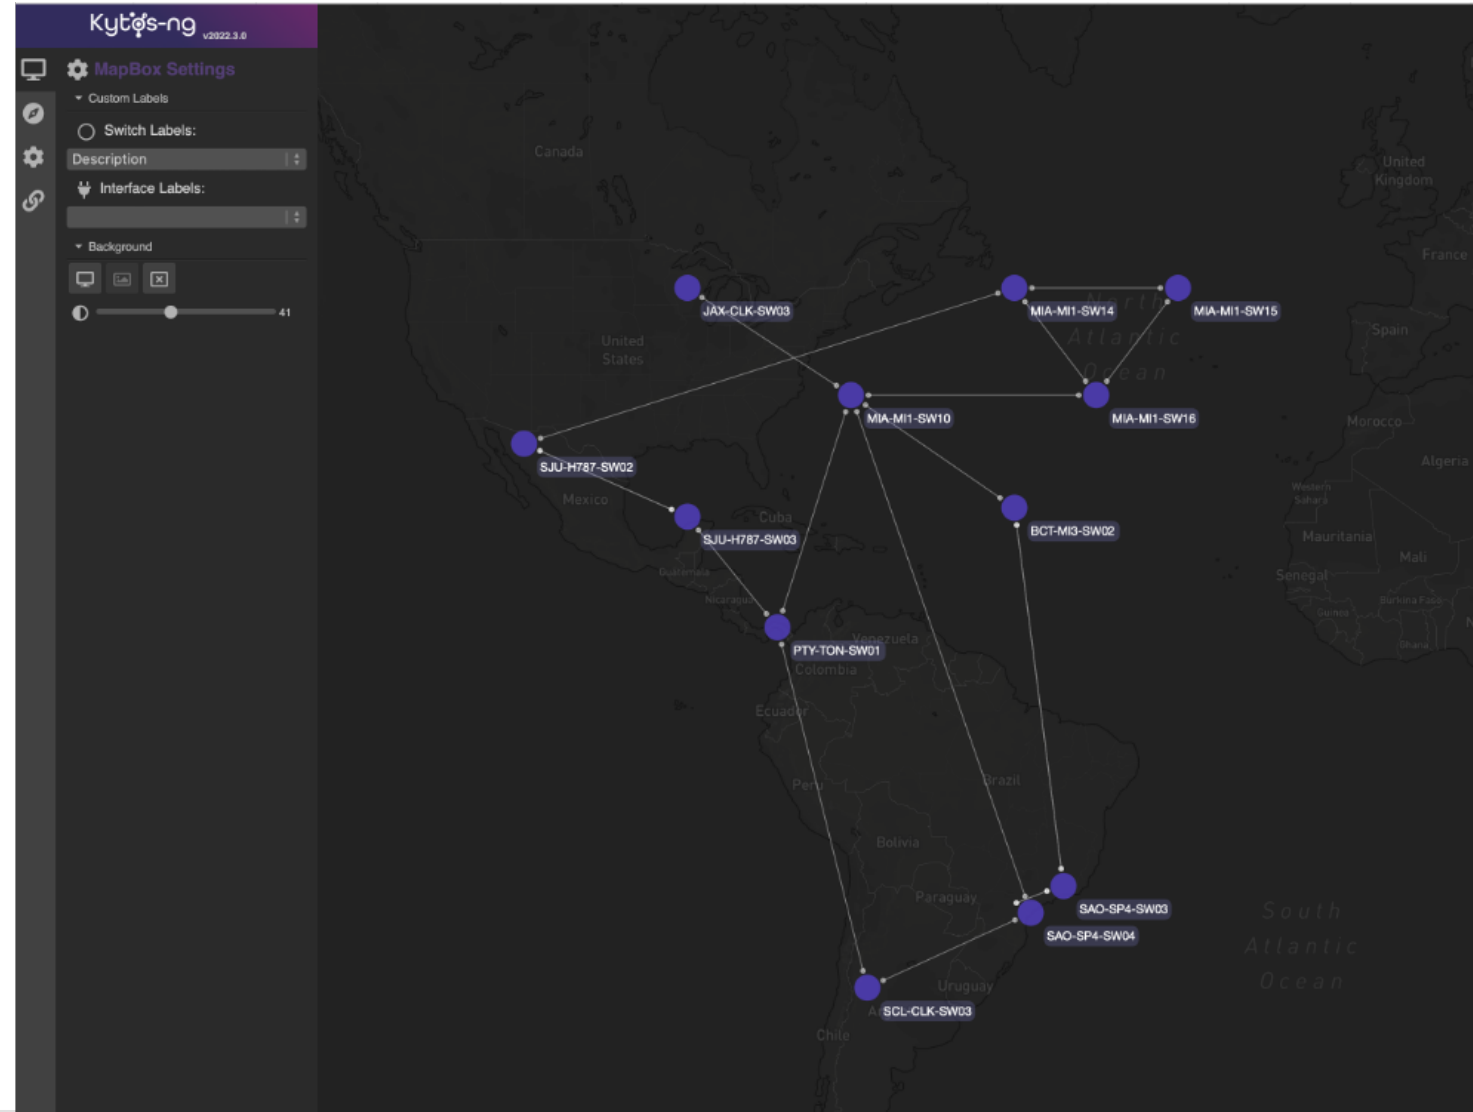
Kytos-ng v2022.3.0

MapBox Settings

Custom Labels

Switch Labels:

Description

Interface Labels:

Background

41

Canada

United States

Mexico

Cuba

Guatemala

Nicaragua

Venezuela

Colombia

Ecuador

Peru

Brazil

Bolivia

Paraguay

Uruguay

Chile

North Atlantic Ocean

South Atlantic Ocean

United Kingdom

France

Spain

Morocco

Algeria

Western Sahara

Mauritania

Mali

Senegal

Guinea

Burkina Faso

Ghana

JAX-CLK-SW03

MIA-MI1-SW14

MIA-MI1-SW15

MIA-MI1-SW10

MIA-MI1-SW16

SJU-H787-SW02

SJU-H787-SW03

BCT-MI3-SW02

PTY-TON-SW01

SAO-SP4-SW03

SAO-SP4-SW04

SCL-CLK-SW03